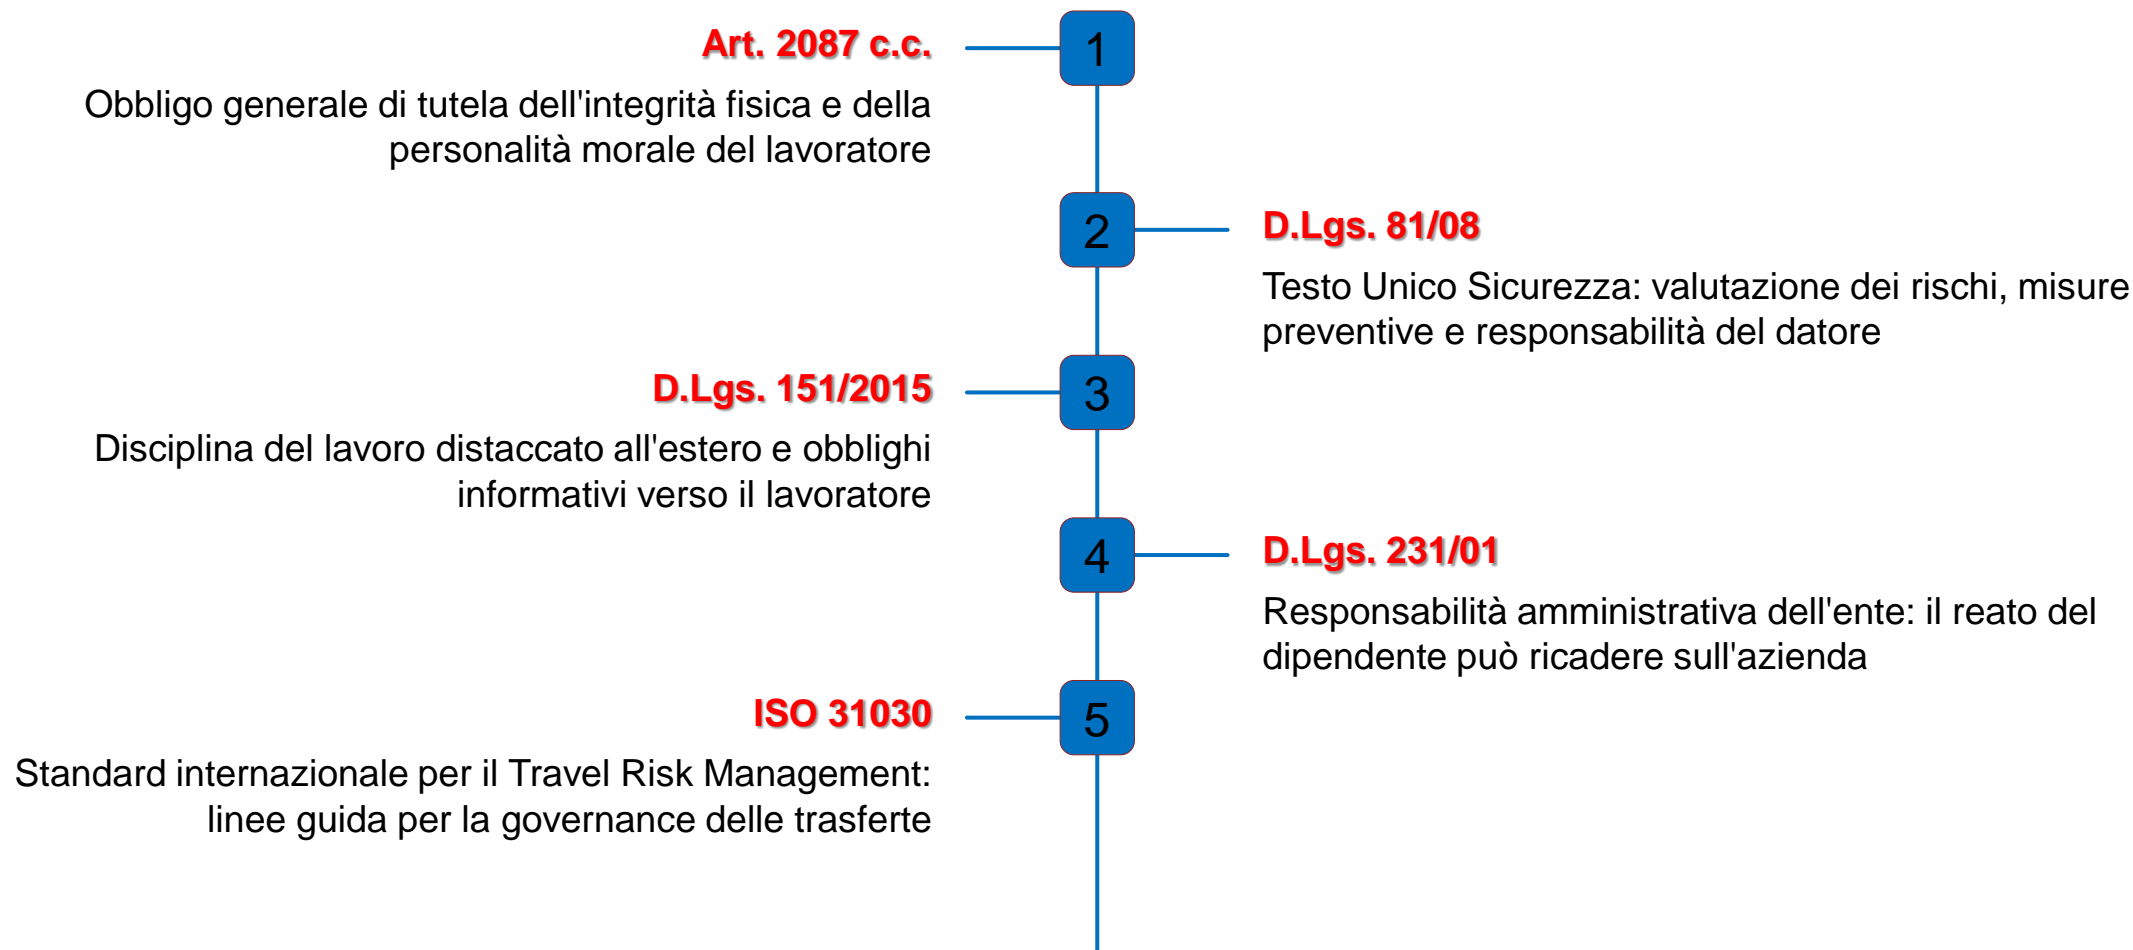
1

Art. 2087 c.c.

Obbligo generale di tutela dell'integrità fisica e della personalità morale del lavoratore

2

D.Lgs. 81/08

Testo Unico Sicurezza: valutazione dei rischi, misure preventive e responsabilità del datore

3

D.Lgs. 151/2015

Disciplina del lavoro distaccato all'estero e obblighi informativi verso il lavoratore

4

D.Lgs. 231/01

Responsabilità amministrativa dell'ente: il reato del dipendente può ricadere sull'azienda

5

ISO 31030

Standard internazionale per il Travel Risk Management: linee guida per la governance delle trasferte